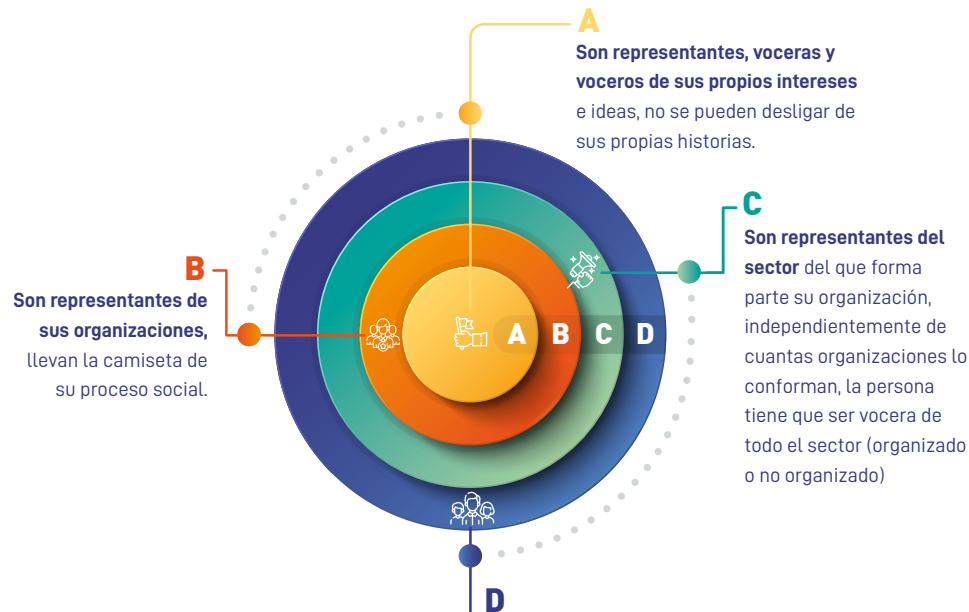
A

Son representantes, voceras y voceros de sus propios intereses e ideas, no se pueden desligar de sus propias historias.

B

Son representantes de sus organizaciones, llevan la camiseta de su proceso social.

A B C D

C

Son representantes del sector del que forma parte su organización, independientemente de cuantas organizaciones lo conforman, la persona tiene que ser vocera de todo el sector (organizado o no organizado)

D